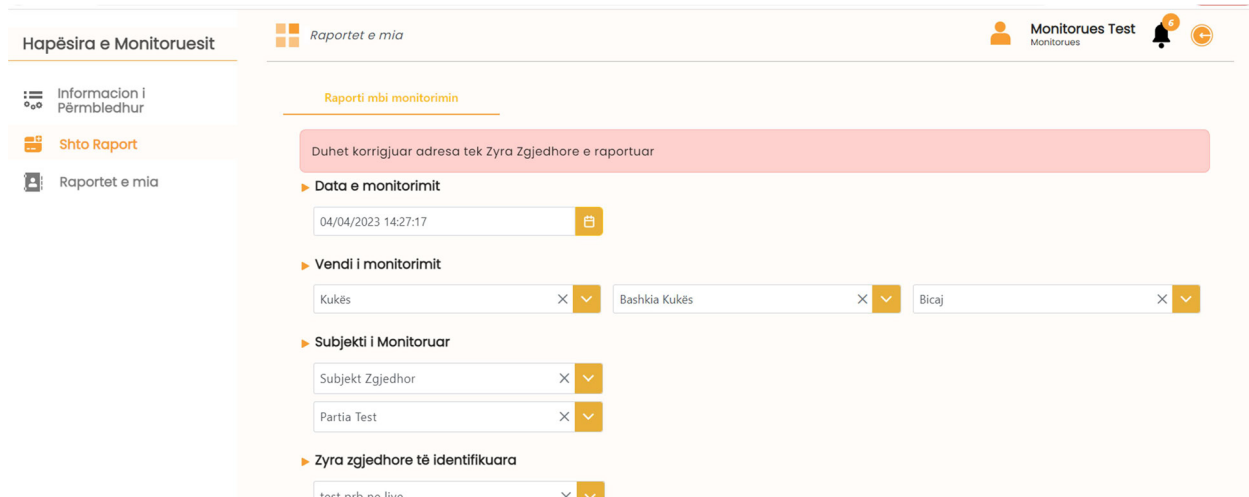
Hapësira e Monitoruesit

Informacion i Përmbledhur

Shto Raport

Raportet e mia

Raportet e mia

Monitorues Test
Monitorues

6

Raporti mbi monitorimin

Duhet korrigjuar adresa tek Zyra Zgjedhore e raportuar

Data e monitorimit

04/04/2023 14:27:17

Vendi i monitorimit

Kukës

Bashkia Kukës

Bicaj

Subjekti i Monitoruar

Subjekt Zgjedhor

Partia Test

Zyra zgjedhore të identifikuara

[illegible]